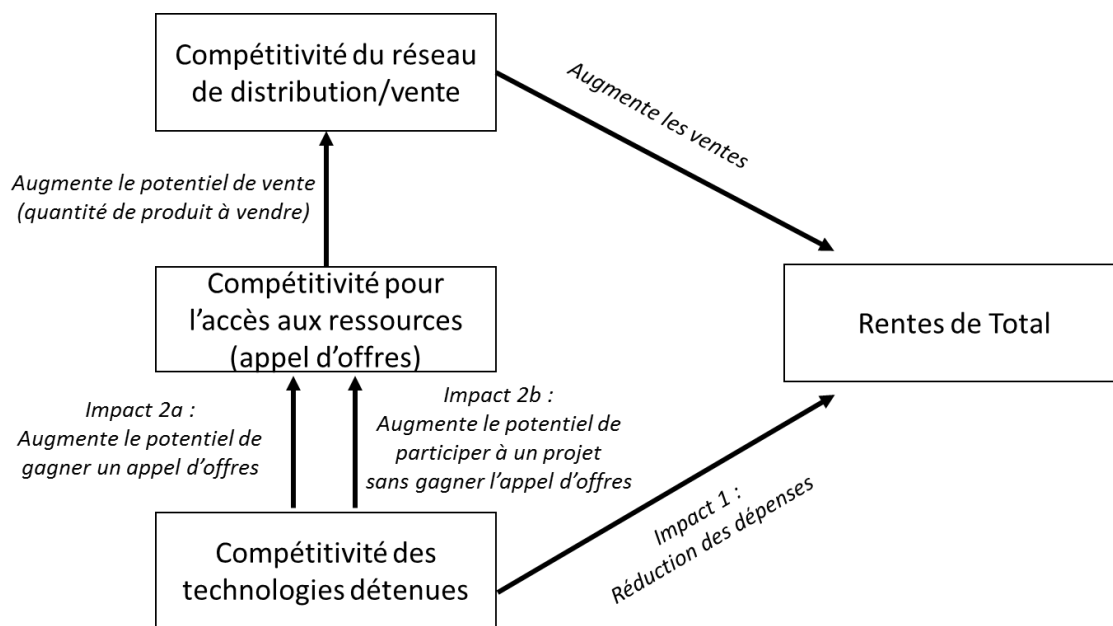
Compétitivité du réseau de distribution/vente

Augmente les ventes

Augmente le potentiel de vente (quantité de produit à vendre)

Compétitivité pour l'accès aux ressources (appel d'offres)

Rentes de Total

Impact 2a : Augmente le potentiel de gagner un appel d'offres

Impact 2b : Augmente le potentiel de participer à un projet sans gagner l'appel d'offres

Impact 1 : Réduction des dépenses

Compétitivité des technologies détenues